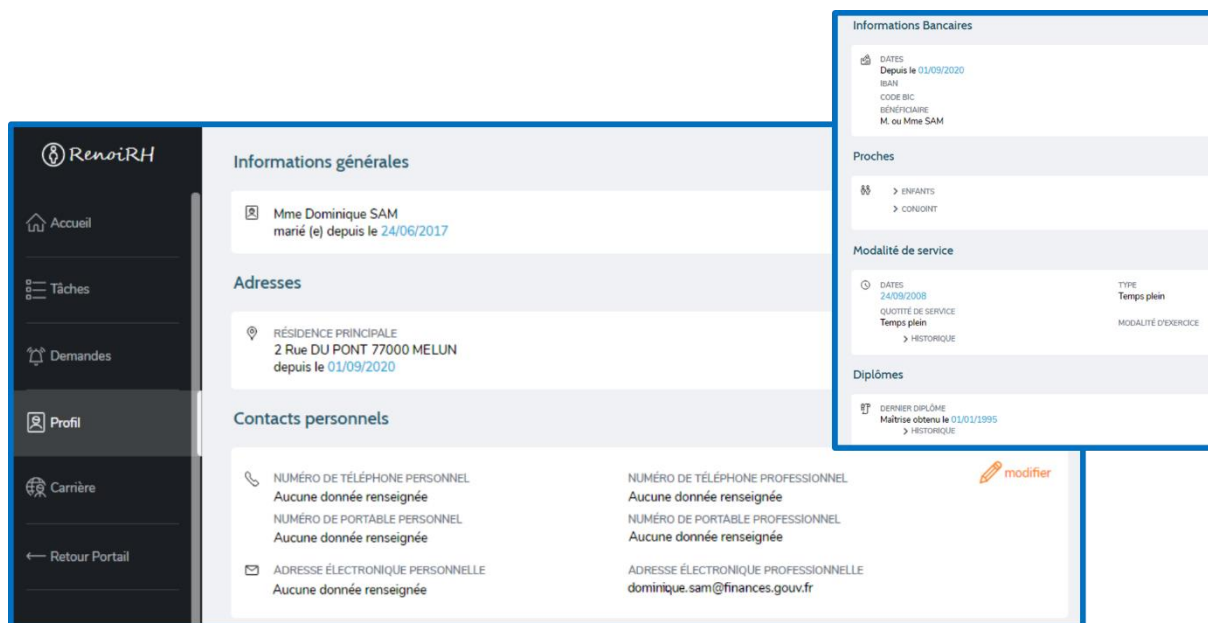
RenoiRH

Accueil

Tâches

Demandes

Profil

Carrière

⟵ Retour Portail

Informations générales

Mme Dominique SAM
marié (e) depuis le 24/06/2017

Adresses

RÉSIDENCE PRINCIPALE
2 Rue DU PONT 77000 MELUN
depuis le 01/09/2020

Contacts personnels

NUMÉRO DE TÉLÉPHONE PERSONNEL
Aucune donnée renseignée
NUMÉRO DE PORTABLE PERSONNEL
Aucune donnée renseignée

NUMÉRO DE TÉLÉPHONE PROFESSIONNEL
Aucune donnée renseignée
NUMÉRO DE PORTABLE PROFESSIONNEL
Aucune donnée renseignée

modifier

ADRESSE ÉLECTRONIQUE PERSONNELLE
Aucune donnée renseignée

ADRESSE ÉLECTRONIQUE PROFESSIONNELLE
dominique.sam@finances.gouv.fr

Informations Bancaires

DATES
Depuis le 01/09/2020
IBAN
CODE BIC
BÉNÉFICIAIRE
M. ou Mme SAM

Proches

> ENFANTS
> CONJOINT

Modalité de service

DATES
24/09/2008
QUOTITÉ DE SERVICE
Temps plein
> HISTORIQUE

TYPE
Temps plein
MODALITÉ D'EXERCICE

Diplômes

DERNIER DIPLÔME
Maîtrise obtenu le 01/01/1995
> HISTORIQUE